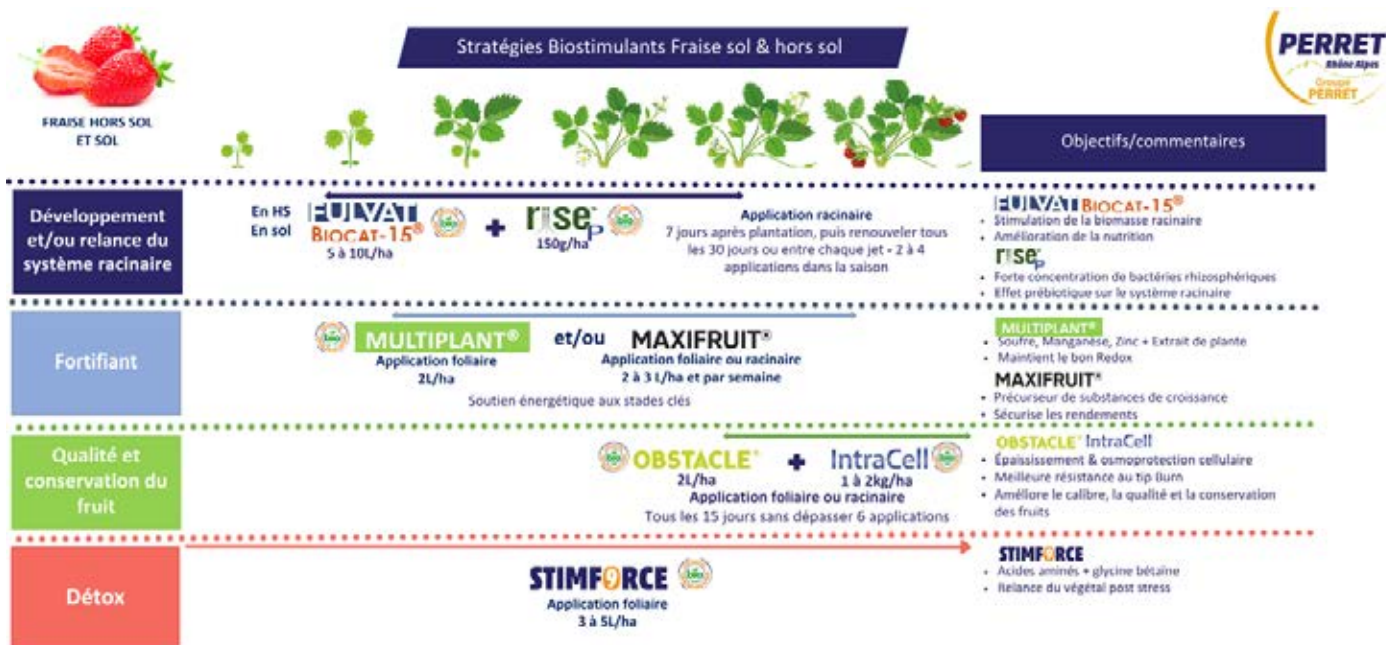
Stratégies Biostimulants Fraise sol & hors sol

PERRET Rhône Alpes Groupe PERRET

FRAISE HORS SOL ET SOL

Objectifs/commentaires

Développement et/ou relance du système racinaire

En HS En sol FULVAT BIOCAT-15® 5 à 10L/ha + rise P 150g/ha

Application racinaire 7 jours après plantation, puis renouveler tous les 30 jours ou entre chaque jet - 2 à 4 applications dans la saison

FULVAT BIOCAT-15®
• Stimulation de la biomasse racinaire
• Amélioration de la nutrition
rise P
• Forte concentration de bactéries rhizosphériques
• Effet prébiotique sur le système racinaire

Fortifiant

MULTIPLANT® Application foliaire 2L/ha et/ou MAXIFRUIT® Application foliaire ou racinaire 2 à 3 L/ha et par semaine

Soutien énergétique aux stades clés

MULTIPLANT®
• Soufre, Manganèse, Zinc + Extrait de plante
• Maintient le bon Redox
MAXIFRUIT®
• Précurseur de substances de croissance
• Sécurise les rendements

Qualité et conservation du fruit

OBSTACLE® 2L/ha + IntraCell 1 à 2kg/ha
Application foliaire ou racinaire
Tous les 15 jours sans dépasser 6 applications

OBSTACLE® IntraCell
• Épaississement & osmoprotection cellulaire
• Meilleure résistance au tip Burn
• Améliore le calibre, la qualité et la conservation des fruits

Détox

STIMFORCE Application foliaire 3 à 5L/ha

STIMFORCE
• Acides aminés + glycine bétaine
• Relance du végétal post stress